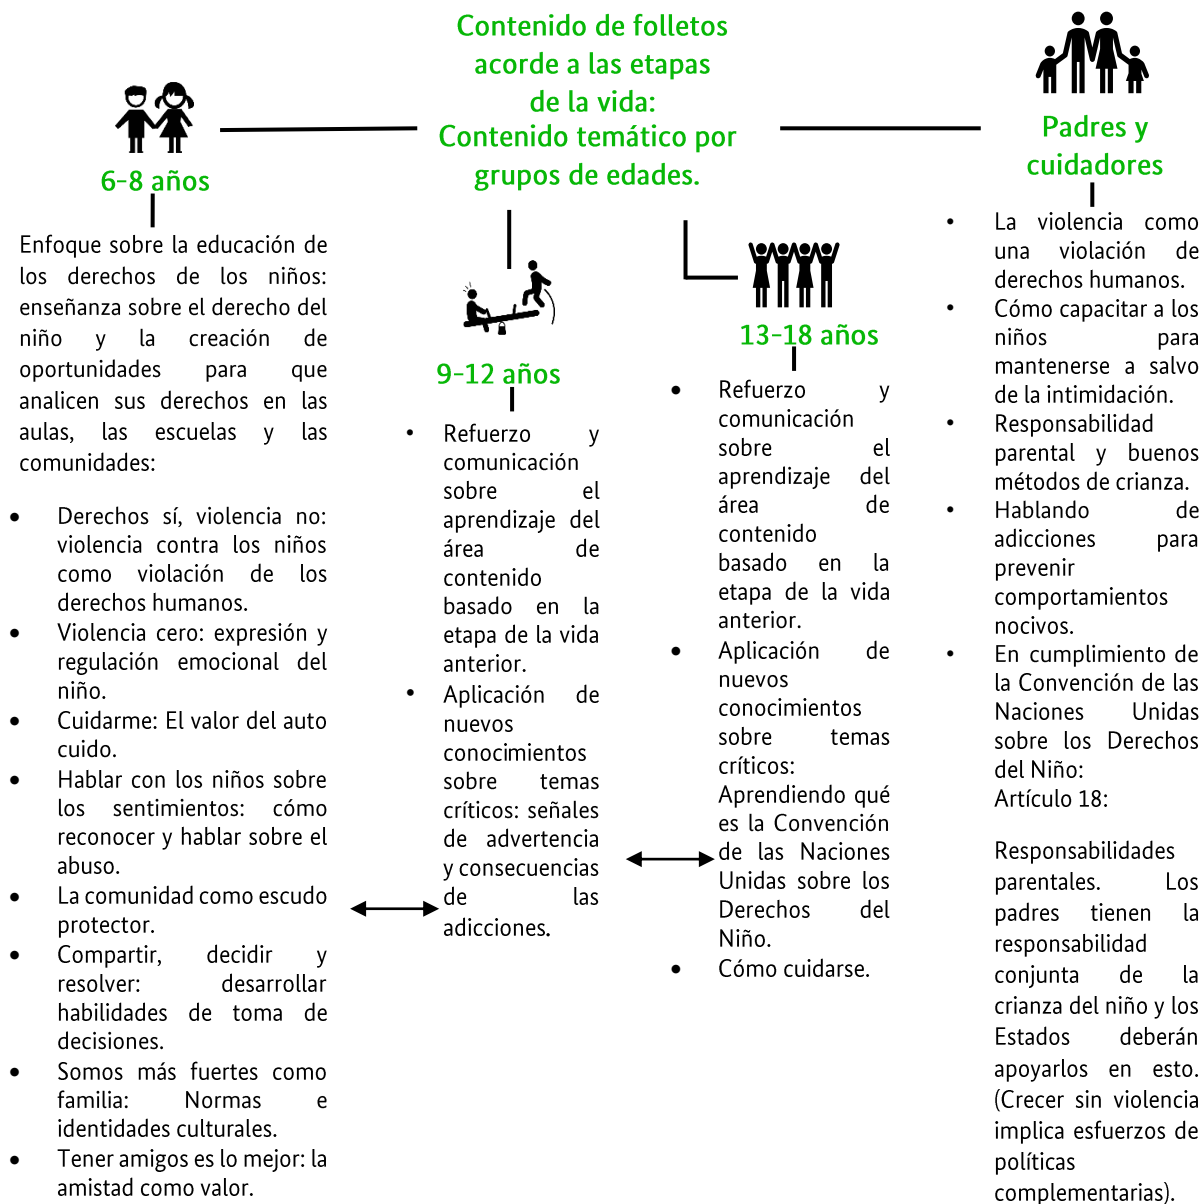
Contenido de folletos acorde a las etapas de la vida: Contenido temático por grupos de edades.

6-8 años

Enfoque sobre la educación de los derechos de los niños: enseñanza sobre el derecho del niño y la creación de oportunidades para que analicen sus derechos en las aulas, las escuelas y las comunidades:

- Derechos sí, violencia no: violencia contra los niños como violación de los derechos humanos.
- Violencia cero: expresión y regulación emocional del niño.
- Cuidarme: El valor del auto cuido.
- Hablar con los niños sobre los sentimientos: cómo reconocer y hablar sobre el abuso.
- La comunidad como escudo protector.
- Compartir, decidir y resolver: desarrollar habilidades de toma de decisiones.
- Somos más fuertes como familia: Normas e identidades culturales.
- Tener amigos es lo mejor: la amistad como valor.

9-12 años

- Refuerzo y comunicación sobre el aprendizaje del área de contenido basado en la etapa de la vida anterior.
- Aplicación de nuevos conocimientos sobre temas críticos: señales de advertencia y consecuencias de las adicciones.

13-18 años

- Refuerzo y comunicación sobre el aprendizaje del área de contenido basado en la etapa de la vida anterior.
- Aplicación de nuevos conocimientos sobre temas críticos: Aprendiendo qué es la Convención de las Naciones Unidas sobre los Derechos del Niño.
- Cómo cuidarse.

Padres y cuidadores

- La violencia como una violación de derechos humanos.
- Cómo capacitar a los niños para mantenerse a salvo de la intimidación.
- Responsabilidad parental y buenos métodos de crianza.
- Hablando de adicciones para prevenir comportamientos nocivos.
- En cumplimiento de la Convención de las Naciones Unidas sobre los Derechos del Niño: Artículo 18:

Responsabilidades parentales. Los padres tienen la responsabilidad conjunta de la crianza del niño y los Estados deberán apoyarlos en esto. (Crecer sin violencia implica esfuerzos de políticas complementarias).